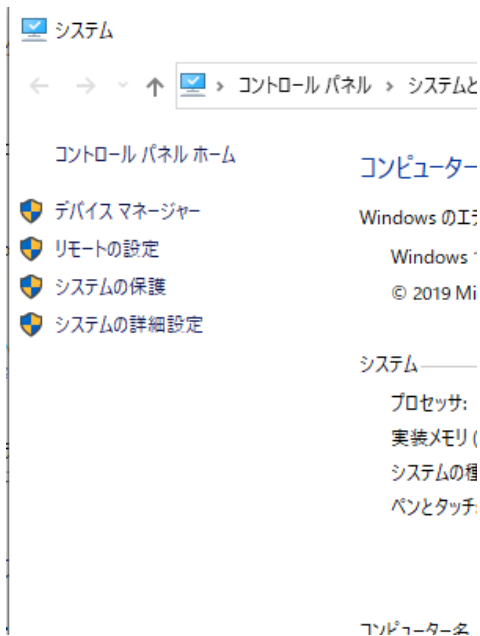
システム

コントロール パネル › システムと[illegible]

コントロール パネル ホーム

デバイス マネージャー

リモートの設定

システムの保護

システムの詳細設定

コンピューター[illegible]

Windows のエ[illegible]

Windows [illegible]

© 2019 Mi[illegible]

システム

プロセッサ:

実装メモリ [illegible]

システムの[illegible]

ペンとタッチ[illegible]

コンピューター名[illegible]